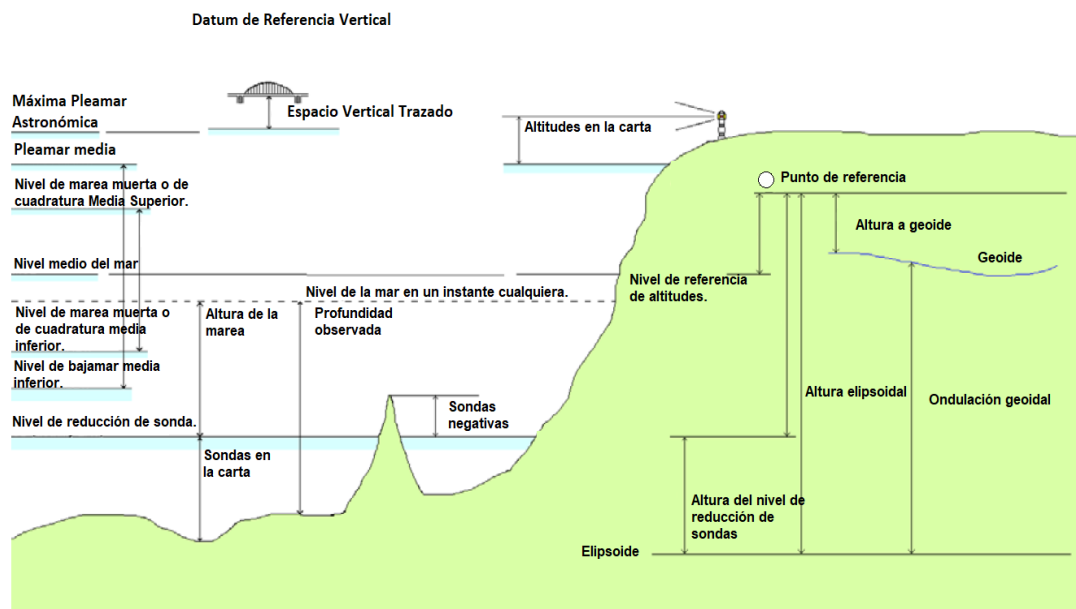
Datum de Referencia Vertical

Máxima Pleamar Astronómica

Espacio Vertical Trazado

Altitudes en la carta

Pleamar media

Punto de referencia

Nivel de marea muerta o de cuadratura Media Superior.

Altura a geoide

Geoide

Nivel medio del mar

Nivel de referencia de altitudes.

Nivel de la mar en un instante cualquiera.

Nivel de marea muerta o de cuadratura media inferior.

Altura de la marea

Profundidad observada

Nivel de bajamar media inferior.

Altura elipsoidal

Ondulación geoidal

Nivel de reducción de sonda.

Sondas negativas

Sondas en la carta

Altura del nivel de reducción de sondas

Elipsoide